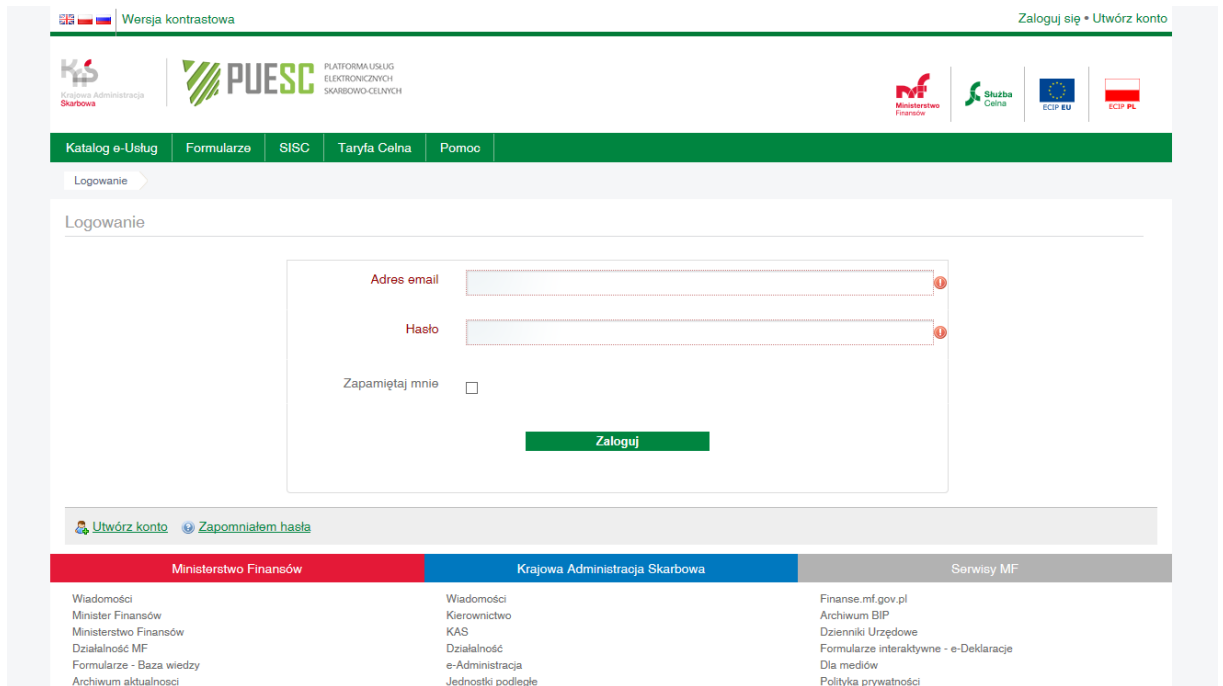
Wersja kontrastowa

Zaloguj się • Utwórz konto

Krajowa Administracja Skarbowa

PUESC PLATFORMA USŁUG ELEKTRONICZNYCH SKARBOWO-CELNYCH

Ministerstwo Finansów

Służba Celna

ECIP EU

ECIP PL

Katalog e-Usług | Formularze | SISC | Taryfa Celna | Pomoc

Logowanie

Logowanie

Adres email

Hasło

Zapamiętaj mnie

Zaloguj

Utwórz konto Zapomniałem hasła

Ministerstwo Finansów

Wiadomości
Minister Finansów
Ministerstwo Finansów
Działalność MF
Formularze - Baza wiedzy
Archiwum aktualności

Krajowa Administracja Skarbowa

Wiadomości
Kierownictwo
KAS
Działalność
e-Administracja
Jednostki podległe

Serwisy MF

Finanse.mf.gov.pl
Archiwum BIP
Dzienniki Urzędowe
Formularze interaktywne - e-Deklaracje
Dla mediów
Polityka prywatności